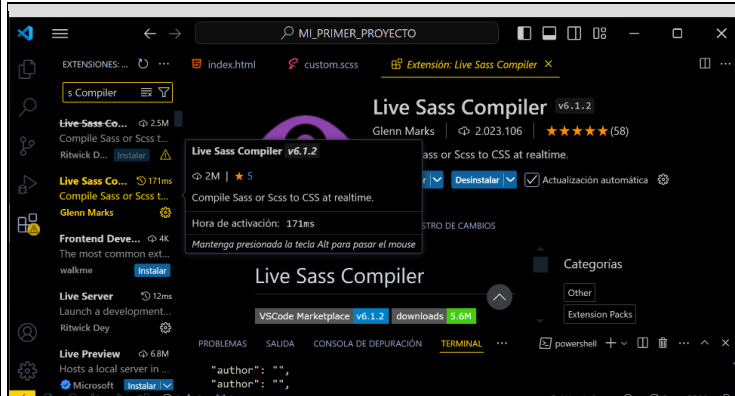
MI_PRIMER_PROYECTO

EXTENSIONES: ...

s Compiler

Live Sass Co... 2.5M
Compile Sass or Scss t...
Ritwick D... Instalar

Live Sass Co... 171ms
Compile Sass or Scss t...
Glenn Marks

Frontend Deve... 4K
The most common ext...
walkme Instalar

Live Server 12ms
Launch a development...
Ritwick Dey

Live Preview 6.8M
Hosts a local server in ...
Microsoft Instalar

index.html custom.scss Extensión: Live Sass Compiler ×

Live Sass Compiler v6.1.2
Glenn Marks | 2.023.106 | ★★★★★ (58)
ass or Scss to CSS at realtime.
Desinstalar Actualización automática
STRO DE CAMBIOS

Live Sass Compiler v6.1.2
2M | ★ 5
Compile Sass or Scss to CSS at realtime.
Hora de activación: 171ms
Mantenga presionada la tecla Alt para pasar el mouse

Live Sass Compiler

VSCode Marketplace v6.1.2 downloads 5.6M

Categorías
Other
Extension Packs

PROBLEMAS SALIDA CONSOLA DE DEPURACIÓN TERMINAL

powershell +

"author": "",
"author": "",